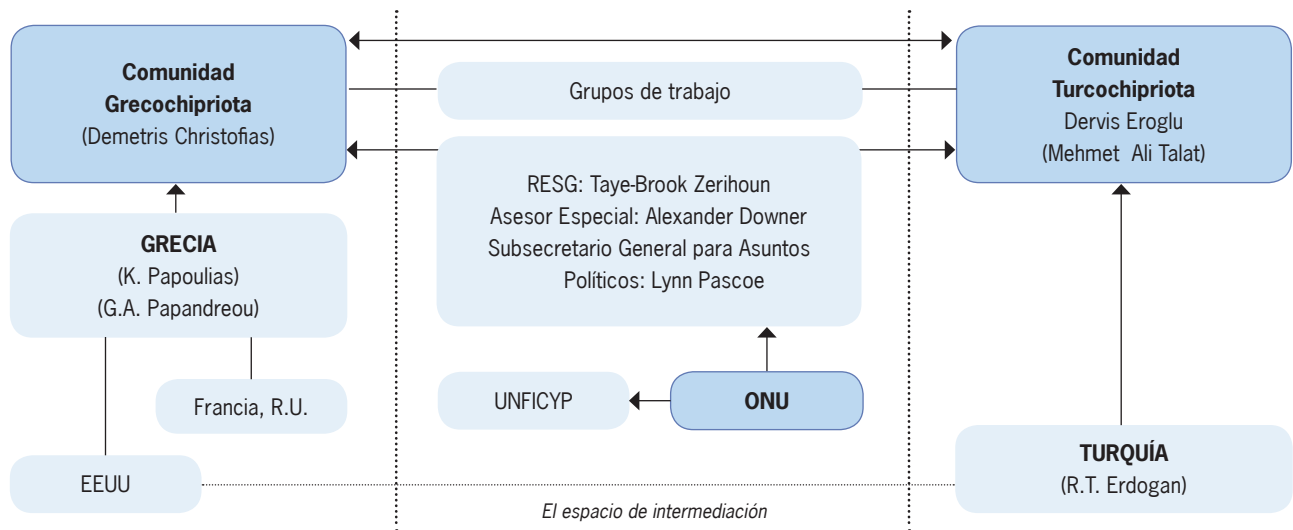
Comunidad Grecochipriota
(Demetris Christofias)

Grupos de trabajo

Comunidad Turcochipriota
Dervis Eroglu
(Mehmet Ali Talat)

RESG: Taye-Brook Zerihoun
Asesor Especial: Alexander Downer
Subsecretario General para Asuntos Políticos: Lynn Pascoe

GRECIA
(K. Papoulias)
(G.A. Papandreou)

Francia, R.U.

UNFICYP

ONU

EEUU

TURQUÍA
(R.T. Erdogan)

El espacio de intermediación